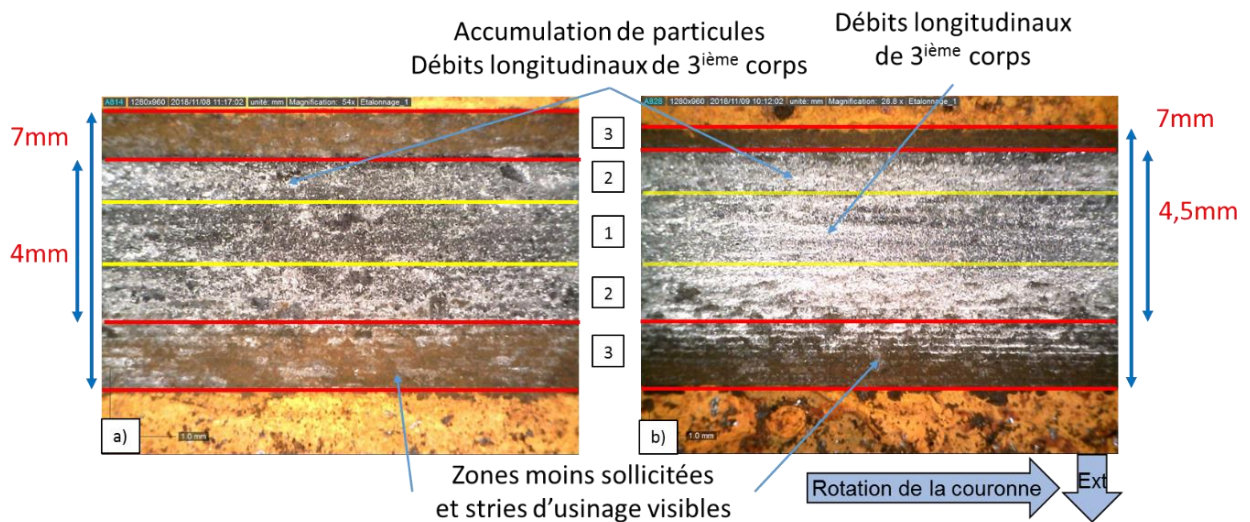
Accumulation de particules
Débits longitudinaux de 3$^{\text{ième}}$ corps

Débits longitudinaux
de 3$^{\text{ième}}$ corps

A814 1280x960 2018/11/08 11:17:02 unité: mm Magnification: 54x Etalonnage_1

A828 1280x960 2018/11/09 10:12:02 unité: mm Magnification: 28.8 x Etalonnage_1

7mm

4mm

3
2
1
2
3

7mm

4,5mm

a)
1.0 mm

b)
1.0 mm

Zones moins sollicitées
et stries d'usinage visibles

Rotation de la couronne

Ext